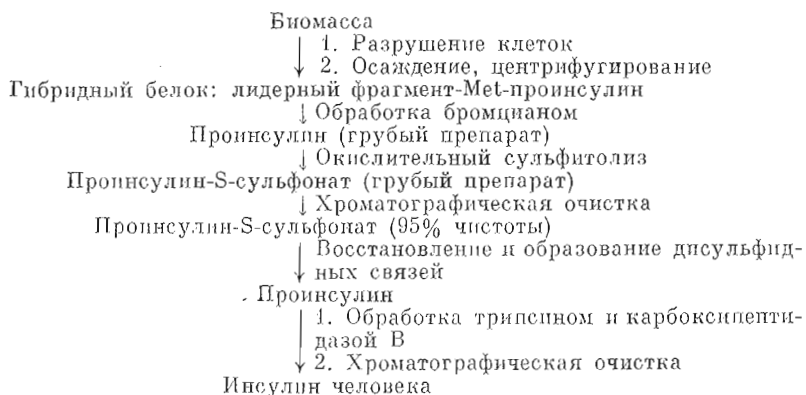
Биомасса
1. Разрушение клеток
2. Осаждение, центрифугирование
Гибридный белок: лидерный фрагмент-Met-проинсулин
Обработка бромцианом
Проинсулин (грубый препарат)
Окислительный сульфитолиз
Проинсулин-S-сульфонат (грубый препарат)
Хроматографическая очистка
Проинсулин-S-сульфонат (95% чистоты)
Восстановление и образование дисульфидных связей
Проинсулин
1. Обработка трипсином и карбоксипептидазой В
2. Хроматографическая очистка
Инсулин человека